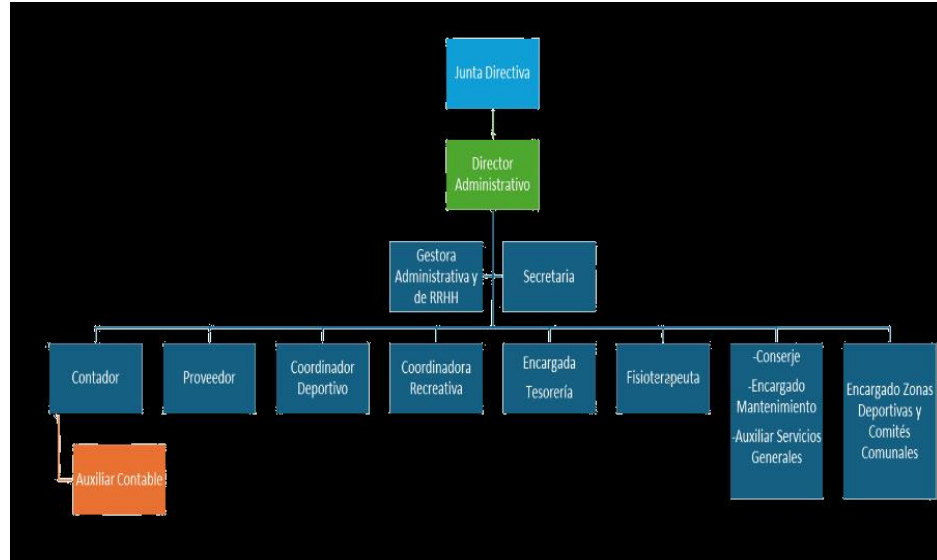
Junta Directiva

Director Administrativo

Gestora Administrativa y de RRHH

Secretaria

Contador

Proveedor

Coordinador Deportivo

Coordinadora Recreativa

Encargada Tesorería

Fisioterapeuta

-Conserje
-Encargado Mantenimiento
-Auxiliar Servicios Generales

Encargado Zonas Deportivas y Comités Comunales

Auxiliar Contable